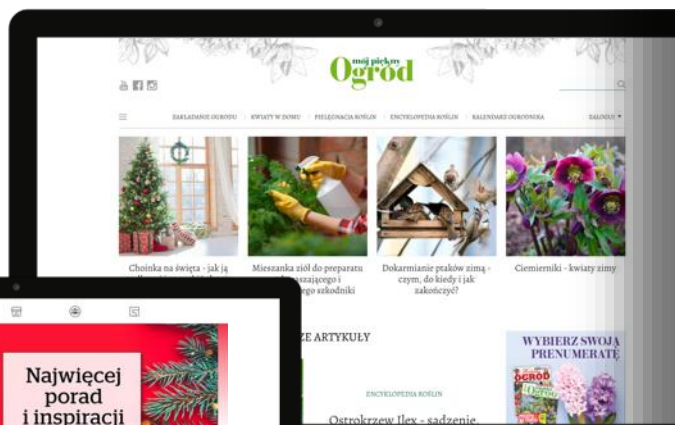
mój piękny
Ogród

ZAKŁADANIE OGRODU | KWIATY W DOMU | PIELĘGNACJA ROŚLIN | ENCYKLOPEDIA ROŚLIN | KALENDARZ OGRODNIKA

ZALOGUJ

Choinka na święta - jak ją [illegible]

Mieszanka ziół do preparatu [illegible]szającego i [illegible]ego szkodniki

Dokarmianie ptaków zimą - czym, do kiedy i jak zakończyć?

Ciemierniki - kwiaty zimy

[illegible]ZE ARTYKUŁY

ENCYKLOPEDIA ROŚLIN

Ostrokrzew Ilex - sadzenie, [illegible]

WYBIERZ SWOJĄ PRENUMERATĘ

Ogród

Najwięcej porad i inspiracji